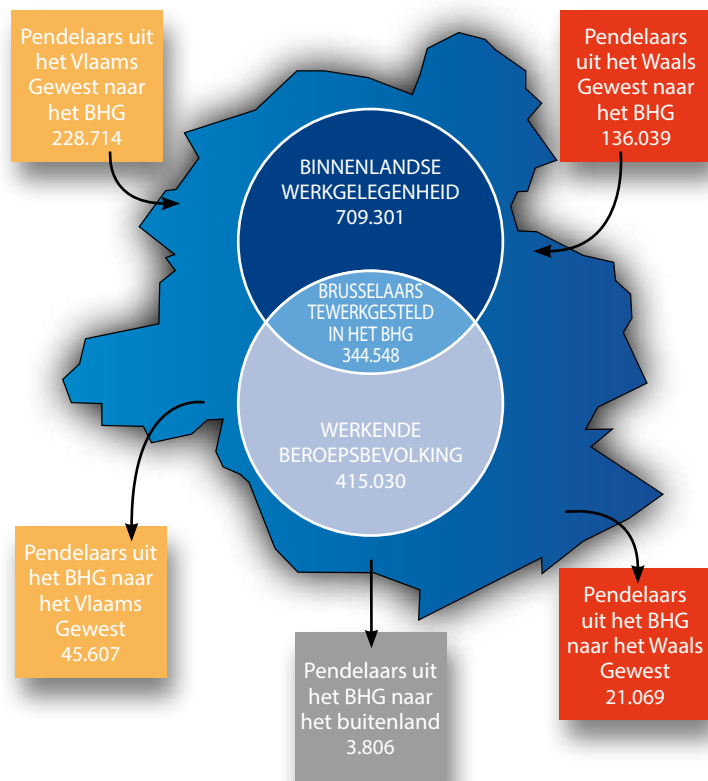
Pendelaars uit het Vlaams Gewest naar het BHG
228.714

Pendelaars uit het Waals Gewest naar het BHG
136.039

BINNENLANDSE WERKGELEGENHEID
709.301

BRUSSELAARS TEWERKGESTELD IN HET BHG
344.548

WERKENDE BEROEPSBEVOLKING
415.030

Pendelaars uit het BHG naar het Vlaams Gewest
45.607

Pendelaars uit het BHG naar het buitenland
3.806

Pendelaars uit het BHG naar het Waals Gewest
21.069